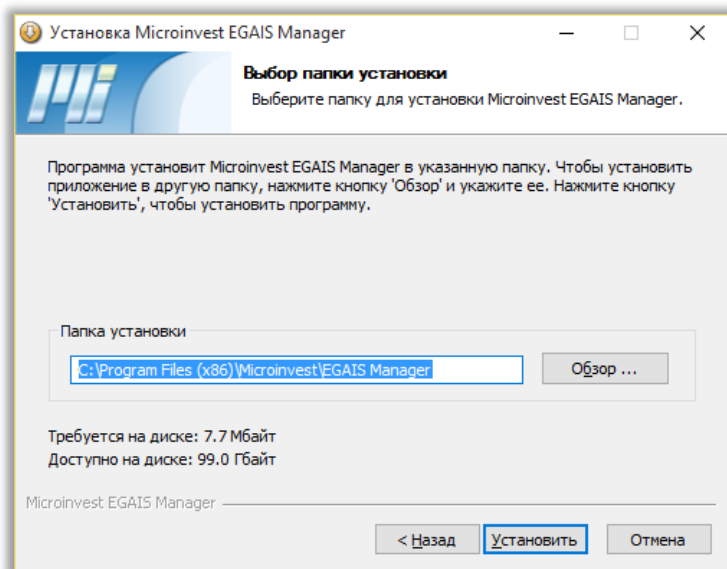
Установка Microinvest EGAIS Manager

Выбор папки установки

Выберите папку для установки Microinvest EGAIS Manager.

Программа установит Microinvest EGAIS Manager в указанную папку. Чтобы установить приложение в другую папку, нажмите кнопку 'Обзор' и укажите ее. Нажмите кнопку 'Установить', чтобы установить программу.

Папка установки

C:\Program Files (x86)\Microinvest\EGAIS Manager

Обзор ...

Требуется на диске: 7.7 Мбайт
Доступно на диске: 99.0 Гбайт

Microinvest EGAIS Manager

< Назад

Установить

Отмена